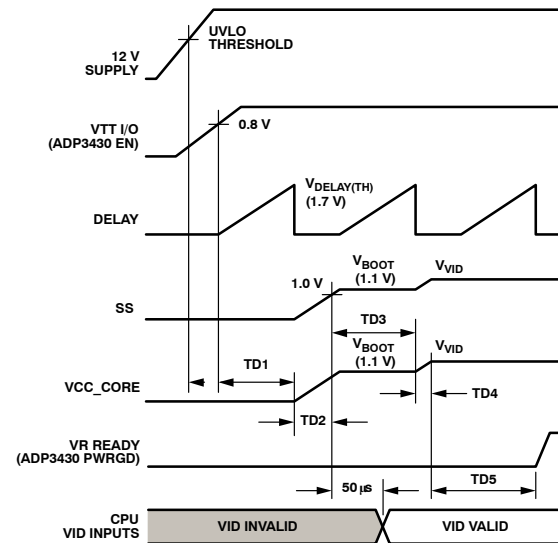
UVLO THRESHOLD

12 V SUPPLY

VTT I/O (ADP3430 EN)

0.8 V

$V_{DELAY(TH)}$ (1.7 V)

DELAY

$V_{BOOT}$ (1.1 V)

$V_{VID}$

1.0 V

SS

TD3

$V_{BOOT}$ (1.1 V)

$V_{VID}$

TD1

VCC_CORE

TD4

TD2

VR READY (ADP3430 PWRGD)

50 µs

TD5

CPU VID INPUTS

VID INVALID

VID VALID